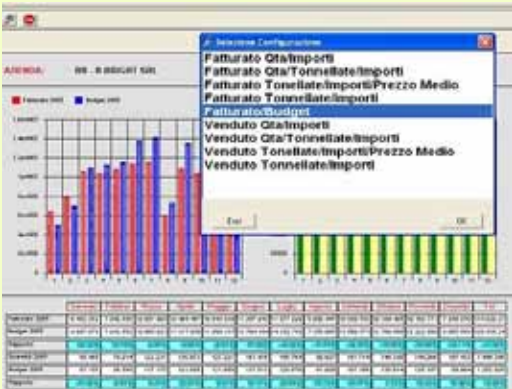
AZIENDA: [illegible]

Fatturato 2007 Budget 2007

Selezione Configurazione

Fatturato Qta/Importi
Fatturato Qta/Tonnellate/Importi
Fatturato Tonnellate/Importi/Prezzo Medio
Fatturato Tonnellate/Importi
Fatturato/Budget
Venduto Qta/Importi
Venduto Qta/Tonnellate/Importi
Venduto Tonnellate/Importi/Prezzo Medio
Venduto Tonnellate/Importi

Esci
Ok

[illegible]